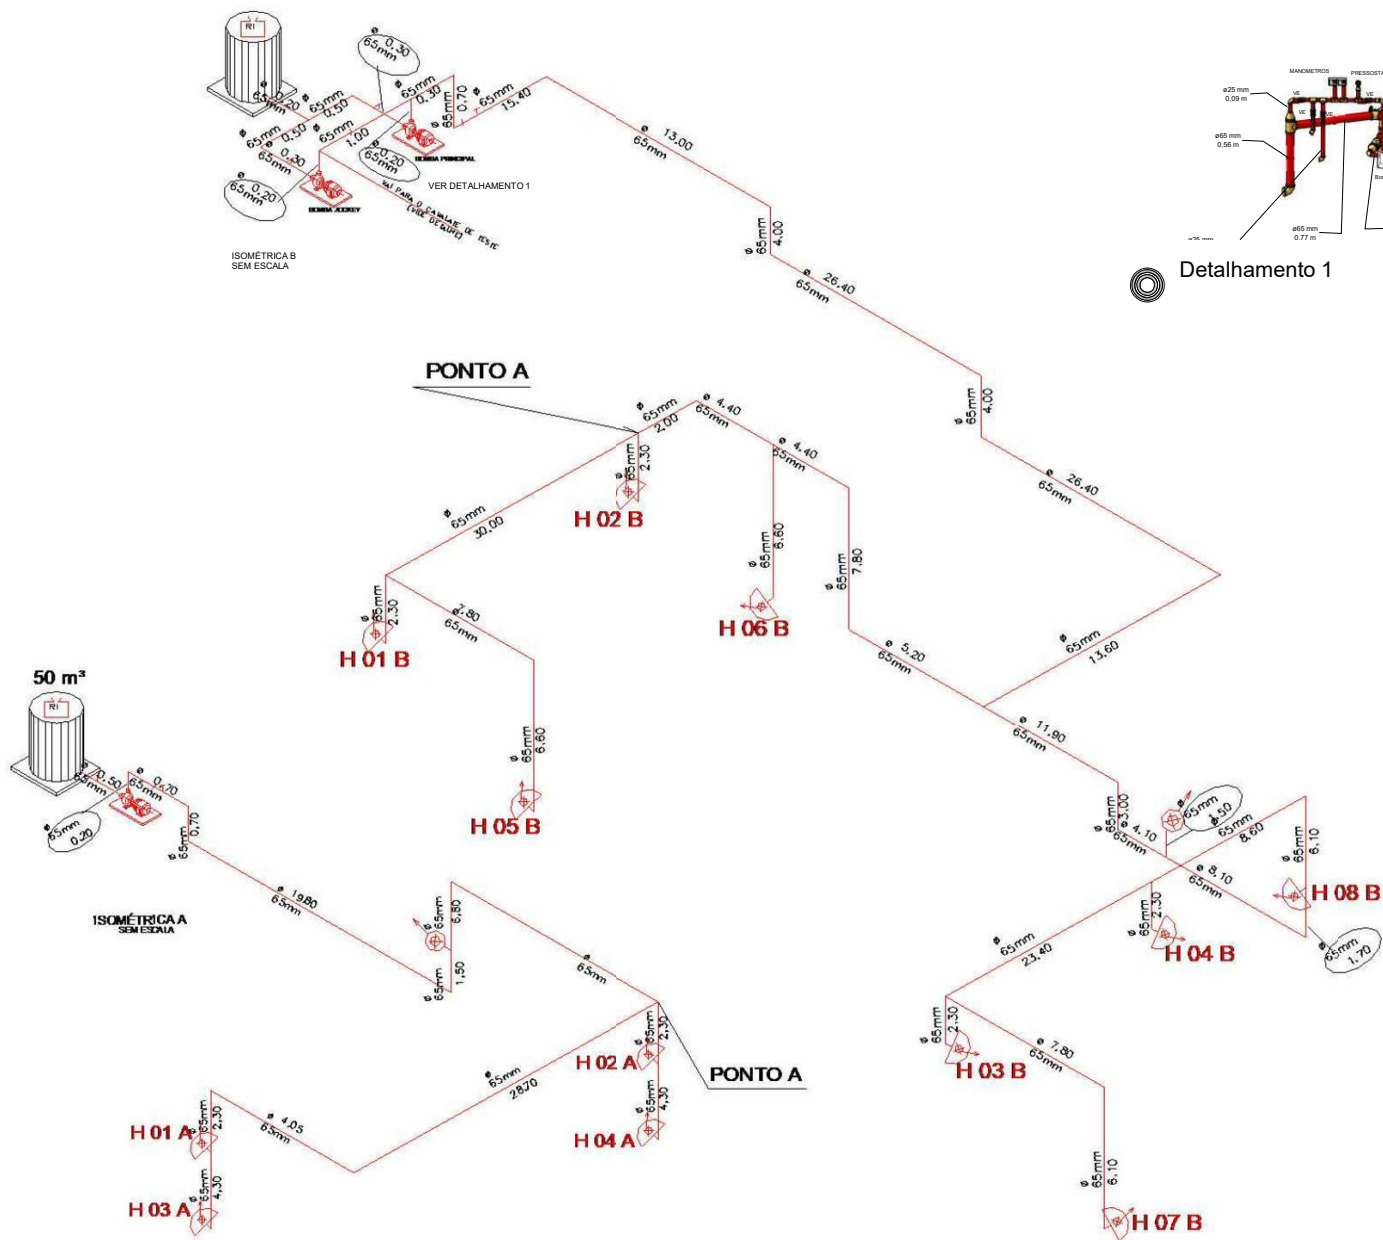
R1

ø 65mm 0,30

ø 65mm 0,20

ø 65mm 0,50

ø 65mm 0,50

ø 65mm 0,30

ø 65mm 0,70

ø 65mm 15,40

ø 65mm 0,30

ø 65mm 1,00

ø 65mm 0,20

ø 65mm 0,20

BOMBA PRINCIPAL

BOMBA JOCKEY

VAI PARA O CAVALETE DE TESTE (VIDE DETALHE)

VER DETALHAMENTO 1

ISOMÉTRICA B
SEM ESCALA

ø 13,00 65mm

ø 65mm 4,00

ø 26,40 65mm

ø 65mm 4,00

ø 26,40 65mm

ø 65mm 13,60

MANOMETROS

PRESSOSTA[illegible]

ø25 mm 0,09 m

ø65 mm 0,56 m

ø65 mm 0.77 m

VE

Detalhamento 1

PONTO A

ø 65mm 2,00

ø 4,40 65mm

ø 4,40 65mm

ø 65mm 2,30

H 02 B

ø 65mm 30,00

ø 65mm 6,60

ø 65mm 7,80

H 06 B

ø 65mm 2,30

ø 7,80 65mm

H 01 B

ø 5,20 65mm

ø 11,90 65mm

ø 65mm 6,60

H 05 B

50 m³

R1

ø 0,50 65mm

ø 0,70 65mm

ø 65mm 0,20

ø 65mm 0,70

ø 19,80 65mm

ISOMÉTRICA A
SEM ESCALA

ø 65mm 6,80

ø 65mm 1,50

ø 65mm

ø 65mm 3,00

ø 4,10 65mm

ø 65mm 0,50

ø 65mm 8,60

ø 65mm 6,10

H 08 B

ø 8,10 65mm

ø 65mm 2,30

H 04 B

ø 65mm 1,70

ø 65mm 23,40

ø 65mm 2,30

H 03 B

ø 7,80 65mm

ø 65mm 6,10

H 07 B

ø 65mm 28,70

ø 65mm 2,30

H 02 A

PONTO A

ø 65mm 4,30

H 04 A

ø 65mm 2,30

H 01 A

ø 4,05 65mm

ø 65mm 4,30

H 03 A